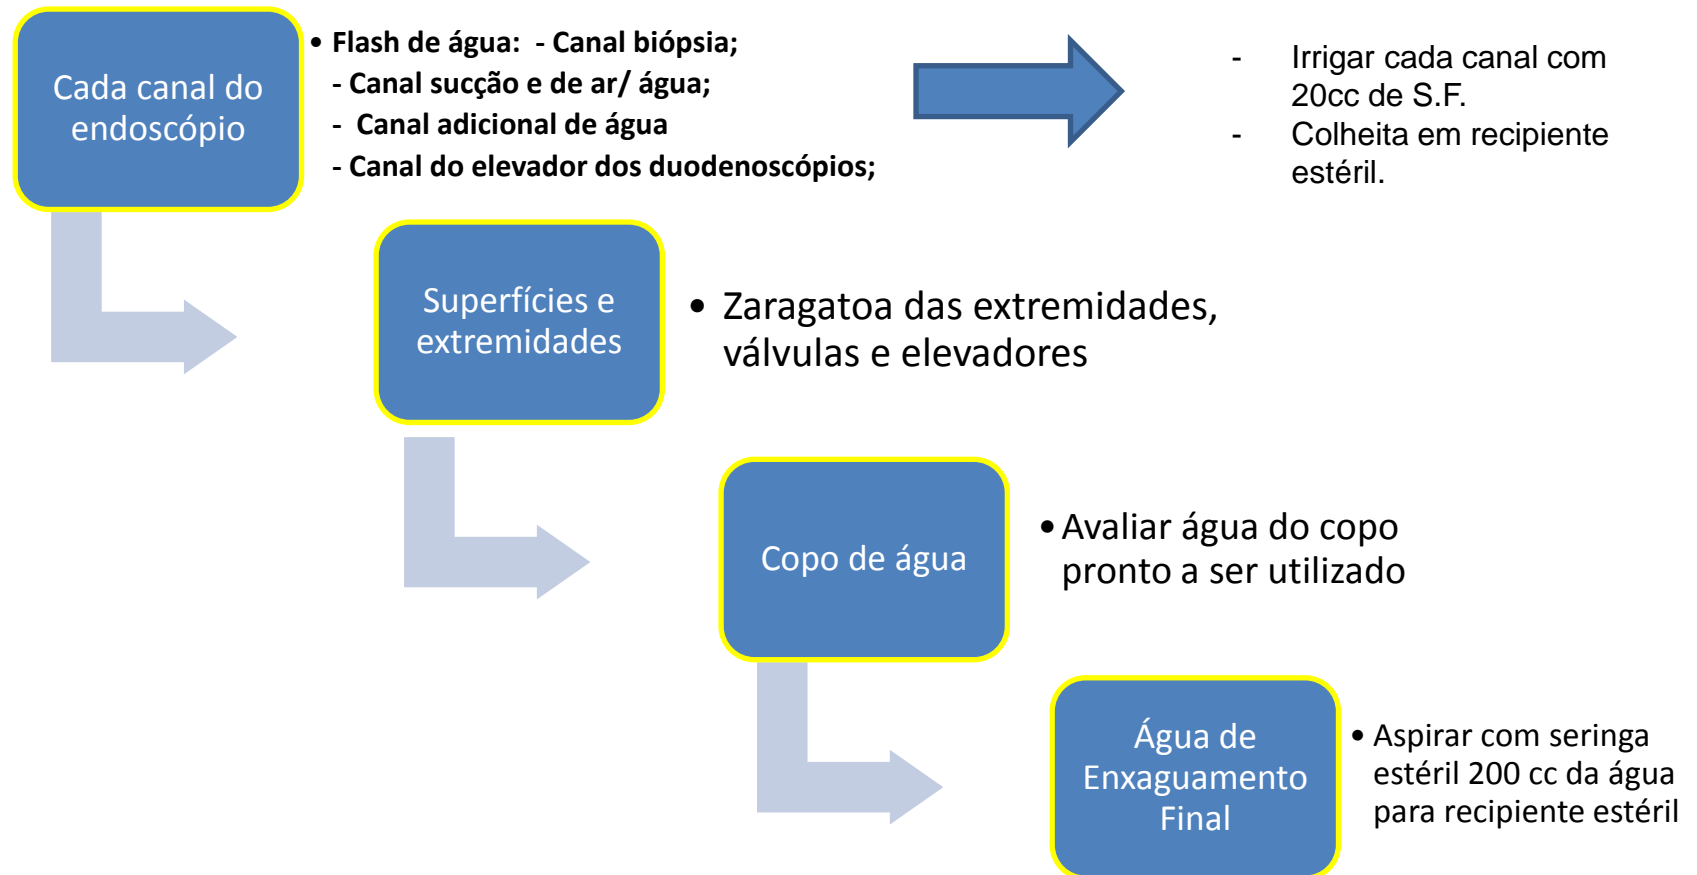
Cada canal do endoscópio

• Flash de água: - Canal biópsia;
- Canal sucção e de ar/ água;
- Canal adicional de água
- Canal do elevador dos duodenoscópios;

- Irrigar cada canal com 20cc de S.F.
- Colheita em recipiente estéril.

Superfícies e extremidades

• Zaragatoa das extremidades, válvulas e elevadores

Copo de água

• Avaliar água do copo pronto a ser utilizado

Água de Enxaguamento Final

• Aspirar com seringa estéril 200 cc da água para recipiente estéril